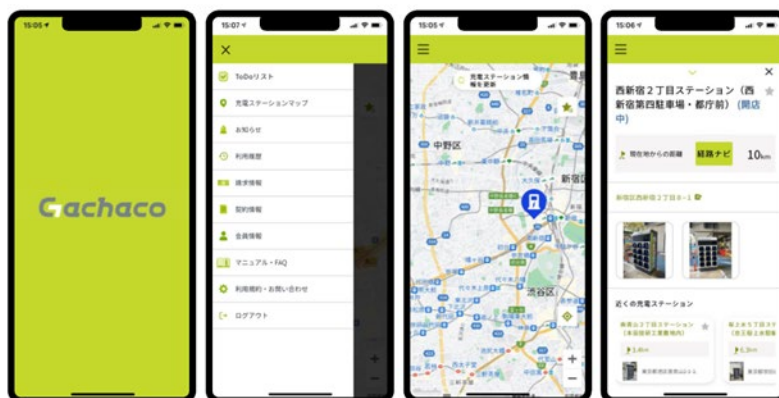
15:05

Gachaco

15:07

×

ToDoリスト

充電ステーションマップ

お知らせ

利用履歴

請求情報

契約情報

会員情報

マニュアル・FAQ

利用規約・お問い合わせ

ログアウト

15:05

充電ステーション情報を更新

中野区

新宿区

渋谷区

15:06

×

西新宿２丁目ステーション（西新宿第四駐車場・都庁前）（開店中）

現在地からの距離

経路ナビ

10km

新宿区西新宿２丁目８−１

近くの充電ステーション

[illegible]

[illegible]